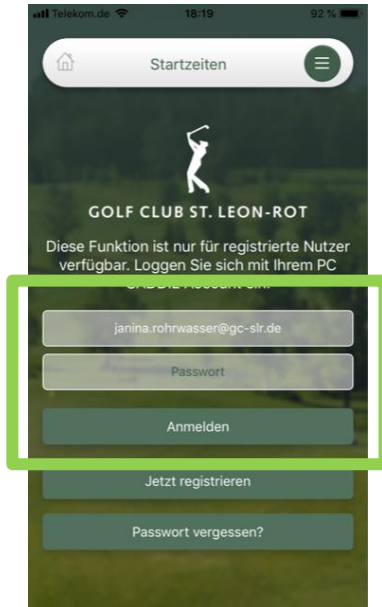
Telekom.de 18:19 92 %

Startzeiten

GOLF CLUB ST. LEON-ROT

Diese Funktion ist nur für registrierte Nutzer verfügbar. Loggen Sie sich mit Ihrem PC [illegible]

janina.rohrwasser@gc-slr.de

Passwort

Anmelden

Jetzt registrieren

Passwort vergessen?